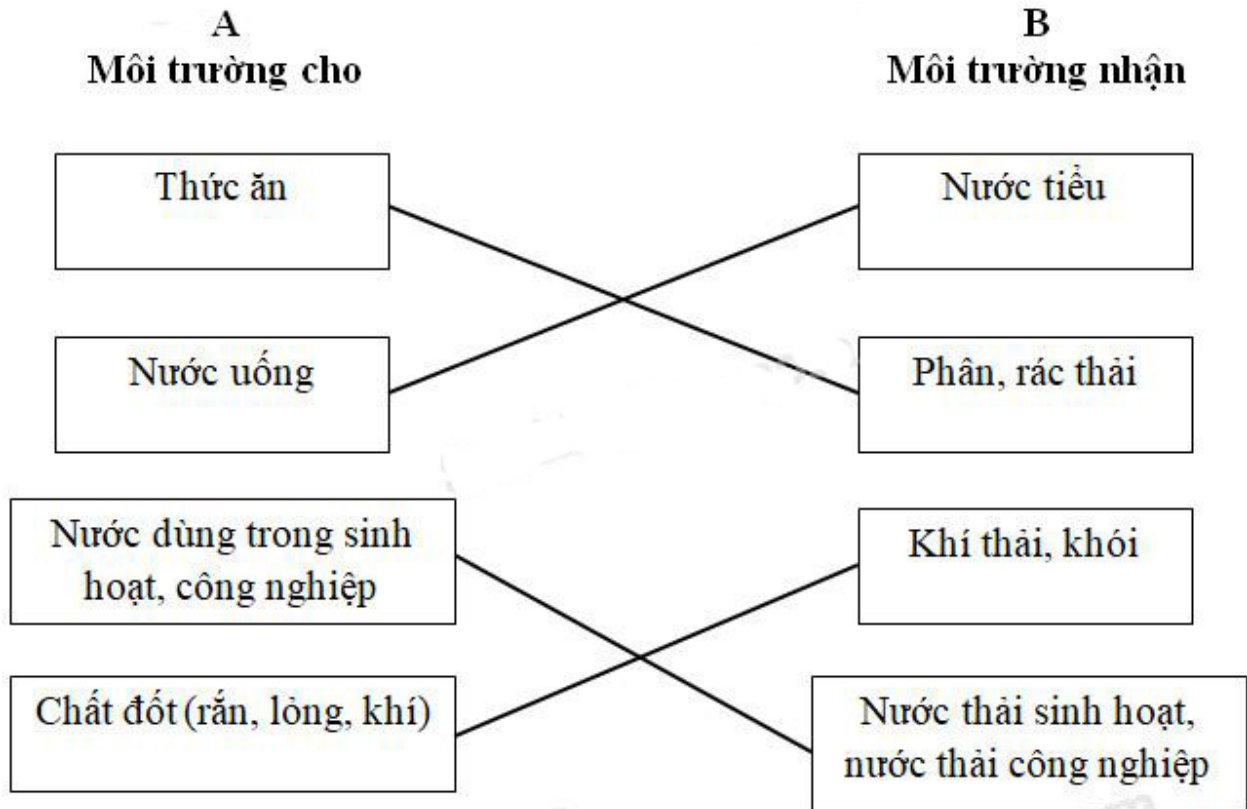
A
Môi trường cho

B
Môi trường nhận

Thức ăn

Nước tiểu

Nước uống

Phân, rác thải

Nước dùng trong sinh hoạt, công nghiệp

Khí thải, khói

Chất đốt (rắn, lỏng, khí)

Nước thải sinh hoạt, nước thải công nghiệp